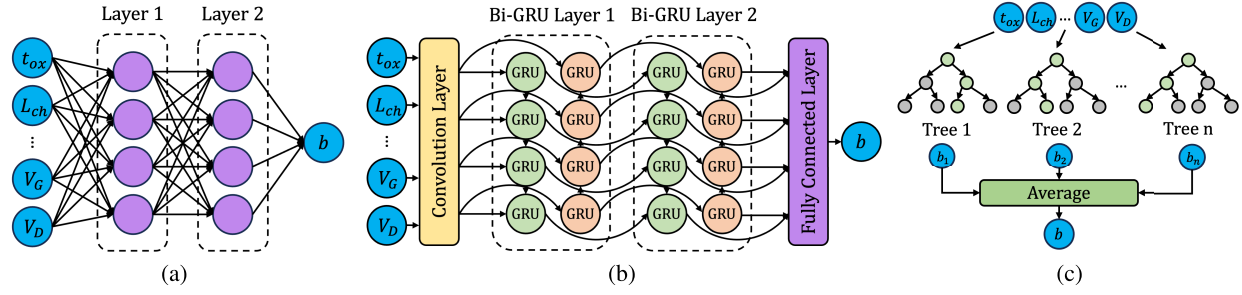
Layer 1 Layer 2

$t_{ox}$

$L_{ch}$

⋮

$V_G$

$V_D$

$b$

(a)

Bi-GRU Layer 1 Bi-GRU Layer 2

$t_{ox}$

$L_{ch}$

⋮

$V_G$

$V_D$

Convolution Layer

GRU GRU GRU GRU

GRU GRU GRU GRU

GRU GRU GRU GRU

GRU GRU GRU GRU

Fully Connected Layer

$b$

(b)

$t_{ox}$ $L_{ch}$ ⋯ $V_G$ $V_D$

…

Tree 1 Tree 2 Tree n

$b_1$ $b_2$ $b_n$

Average

$b$

(c)